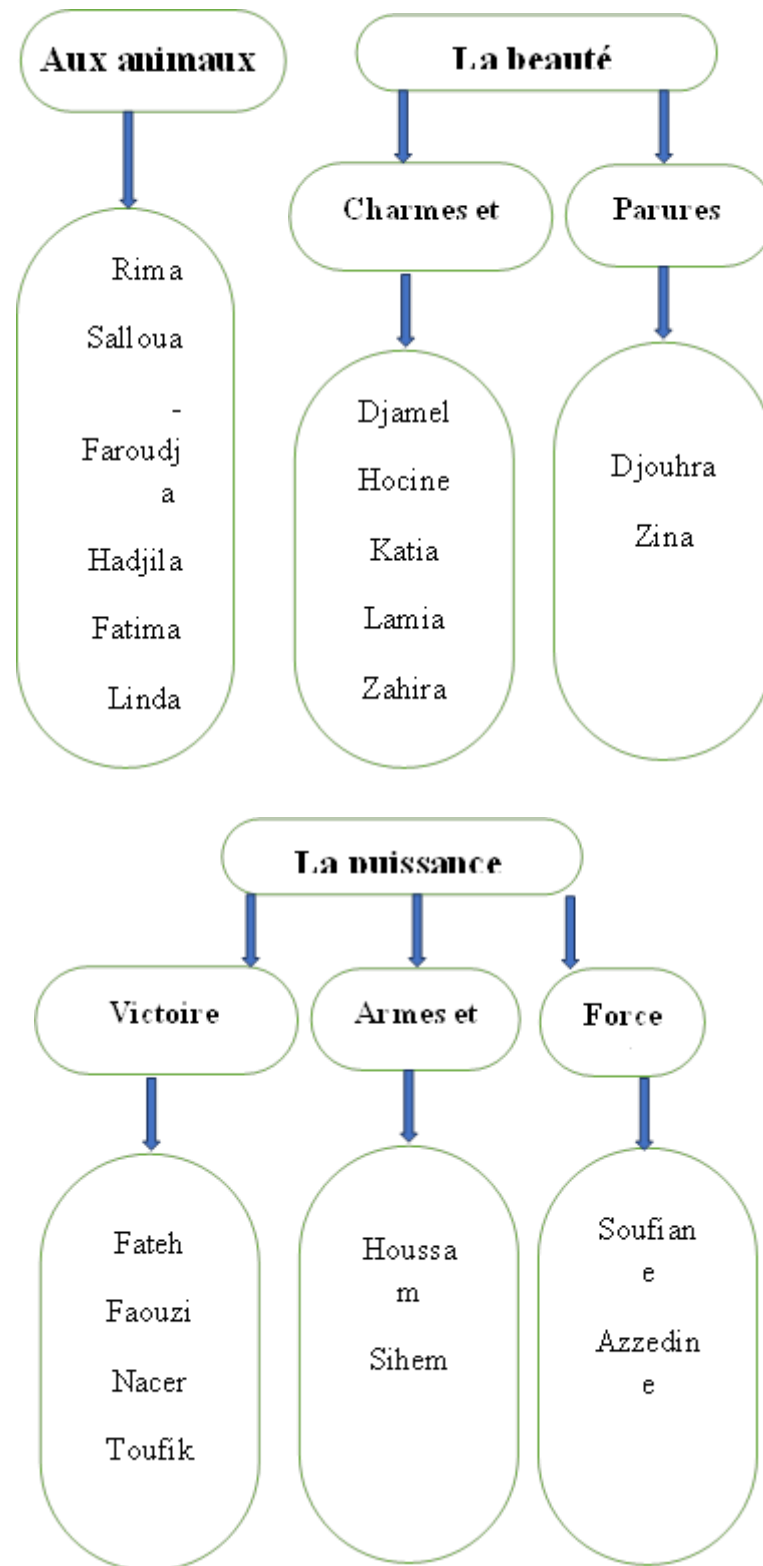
Aux animaux

Rima
Salloua
-
Faroudja
Hadjila
Fatima
Linda

La beauté

Charmes et

Djamel
Hocine
Katia
Lamia
Zahira

Parures

Djouhra
Zina

La puissance

Victoire

Fateh
Faouzi
Nacer
Toufik

Armes et

Houssam
Sihem

Force

Soufiane
Azzedine